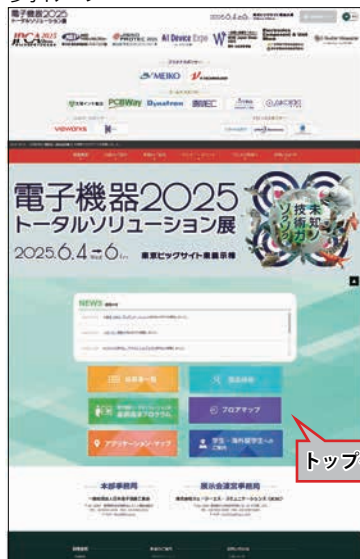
電子機器2025
トータルソリューション展
2025.6.4 Wed - 6 Fri 東京ビッグサイト東展示棟
未知への技術力をつなぐ
JPCA Show
AI Device Expo
MEIKO
PCBWay
Dynafren
vemorks
NEWS
出展者一覧
フロアマップ
アプリケーションマップ
本部事務局
展示会運営事務局
トップ